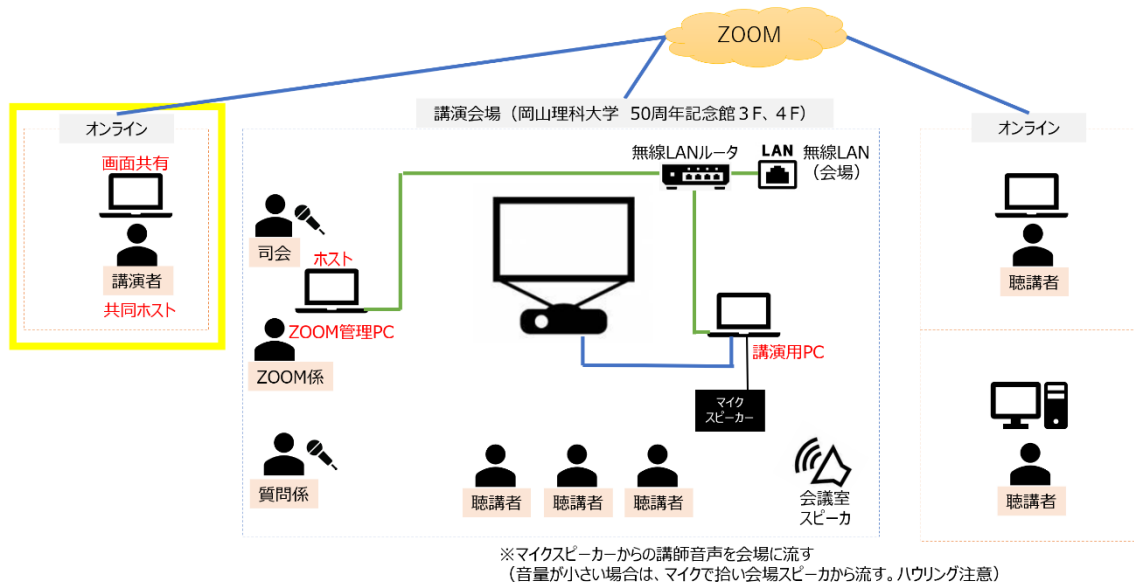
ZOOM

講演会場（岡山理科大学 50周年記念館３F、４F）

オンライン

画面共有

講演者

共同ホスト

無線LANルータ

LAN

無線LAN（会場）

司会

ホスト

ZOOM管理PC

ZOOM係

講演用PC

マイクスピーカー

質問係

聴講者

聴講者

聴講者

会議室スピーカ

オンライン

聴講者

聴講者

※マイクスピーカーからの講師音声を会場に流す
（音量が小さい場合は、マイクで拾い会場スピーカから流す。ハウリング注意）